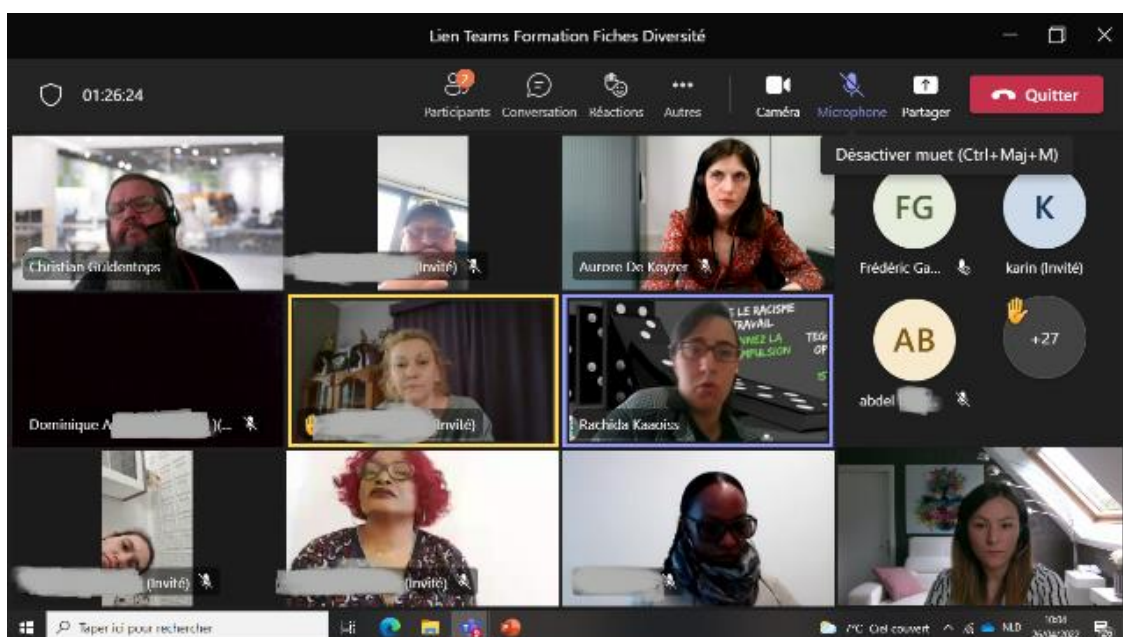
Lien Teams Formation Fiches Diversité

01:26:24

Participants Conversation Réactions Autres Caméra Microphone Partager Quitter

Désactiver muet (Ctrl+Maj+M)

Christian Guldentops

(Invité)

Aurore De Keyzer

FG
Frédéric Ga...

K
karin (Invité)

AB
abdel

+27

Dominique A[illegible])(...

(Invité)

LE RACISME TRAVAIL NEZ LA PULSION

Rachida Kaaoiss

(Invité)

(Invité)

Taper ici pour rechercher

7°C Ciel couvert NLD